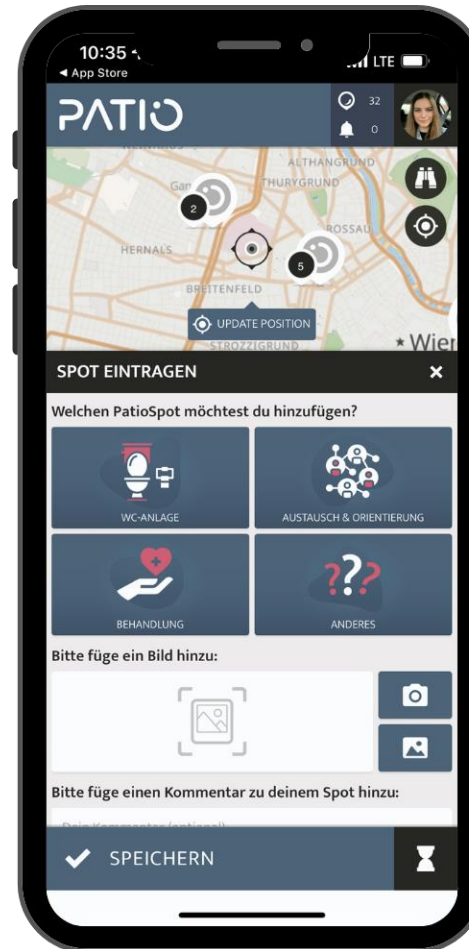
10:35
◀ App Store
LTE

PATIO
32
0

ALTHANGRUND
THURYGRUND
Gan
2
ROSSAU
HERNALS
5
BREITENFELD
UPDATE POSITION
STROZZIGRUND
Wien

SPOT EINTRAGEN
Welchen PatioSpot möchtest du hinzufügen?
WC-ANLAGE
AUSTAUSCH & ORIENTIERUNG
BEHANDLUNG
ANDERES
Bitte füge ein Bild hinzu:
Bitte füge einen Kommentar zu deinem Spot hinzu:
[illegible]
SPEICHERN